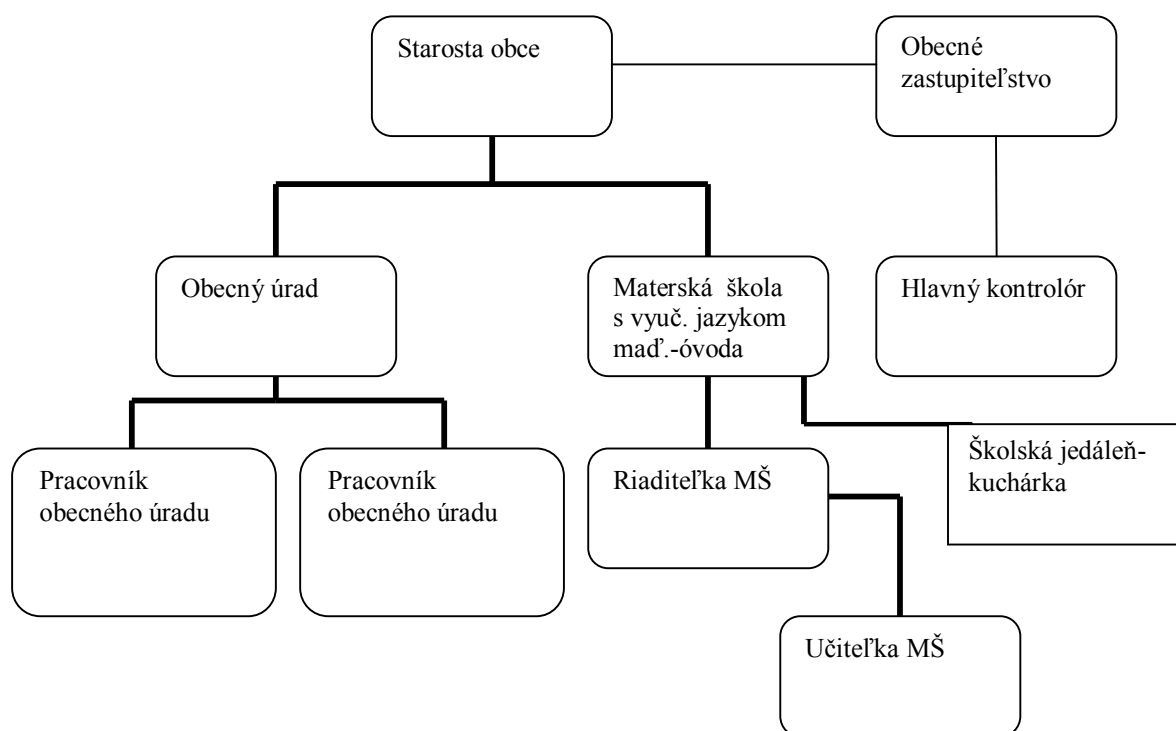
Starosta obce

Obecné zastupiteľstvo

Obecný úrad

Materská škola s vyuč. jazykom maď.-óvoda

Hlavný kontrolór

Pracovník obecného úradu

Pracovník obecného úradu

Riaditeľka MŠ

Školská jedáleň-kuchárka

Učiteľka MŠ